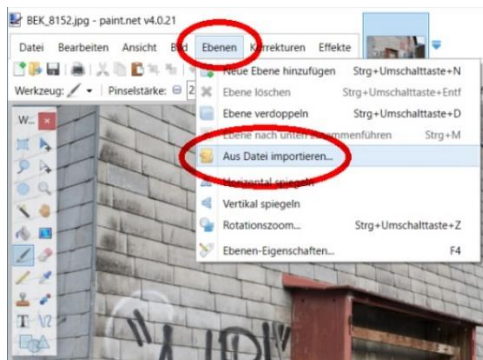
BEK_8152.jpg - paint.net v4.0.21

Datei Bearbeiten Ansicht Bild Ebenen Korrekturen Effekte

Werkzeug: Pinselstärke: 2

W...

Neue Ebene hinzufügen Strg+Umschalttaste+N
Ebene löschen Strg+Umschalttaste+Entf
Ebene verdoppeln Strg+Umschalttaste+D
Ebene nach unten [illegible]mmenführen Strg+M
Aus Datei importieren...
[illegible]rizontal spiegeln
Vertikal spiegeln
Rotationszoom... Strg+Umschalttaste+Z
Ebenen-Eigenschaften... F4